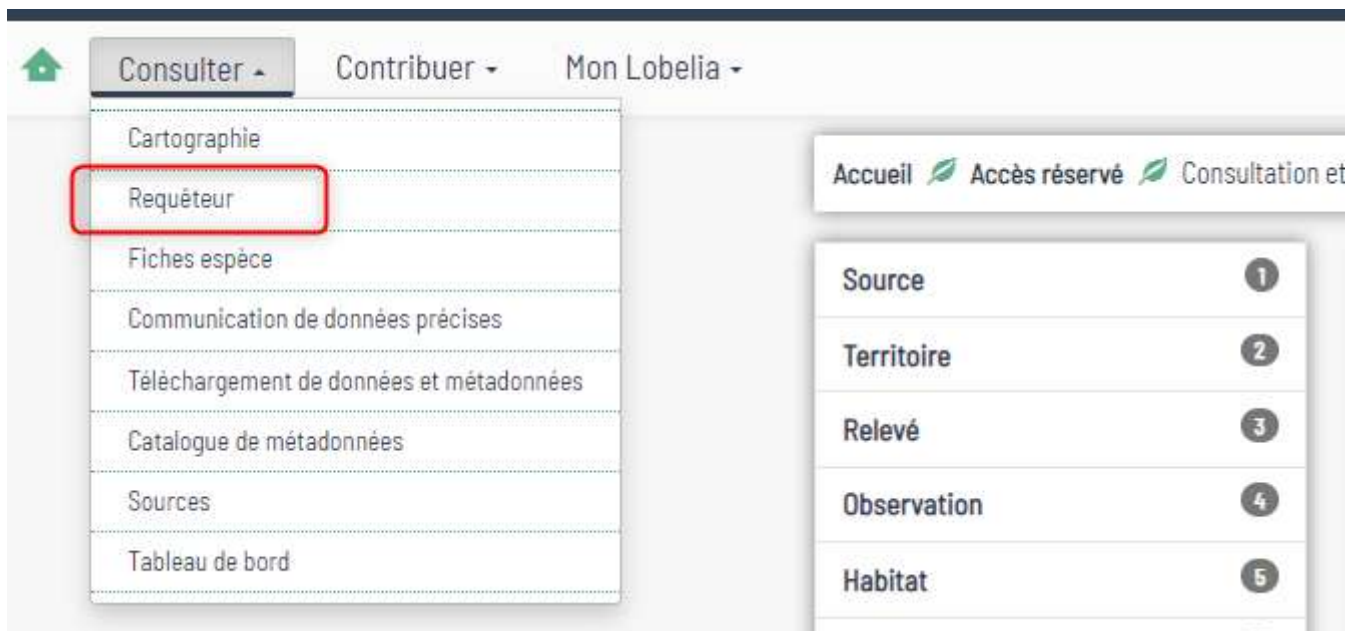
Consulter ▴ Contribuer ▾ Mon Lobelia ▾

Cartographie
Requêteur
Fiches espèce
Communication de données précises
Téléchargement de données et métadonnées
Catalogue de métadonnées
Sources
Tableau de bord

Accueil Accès réservé Consultation et

| | |
|---|---|
| Source | 1 |
| Territoire | 2 |
| Relevé | 3 |
| Observation | 4 |
| Habitat | 5 |